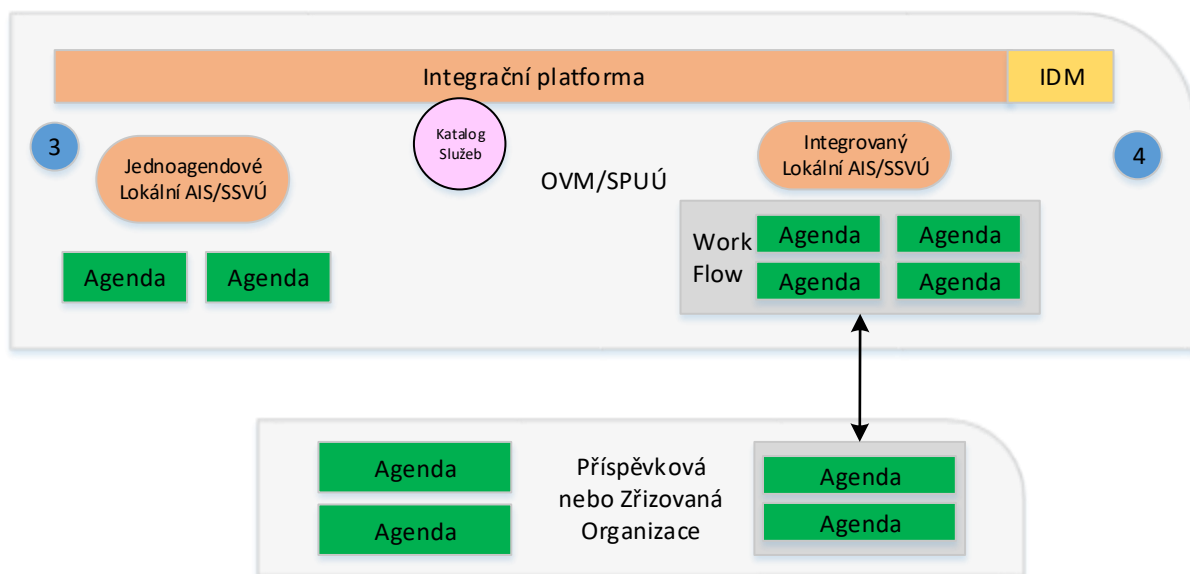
Integrační platforma

IDM

3

Katalog Služeb

Jednoagendové Lokální AIS/SSVÚ

OVM/SPUÚ

Integrovaný Lokální AIS/SSVÚ

4

Agenda

Agenda

Work Flow

Agenda

Agenda

Agenda

Agenda

Agenda

Agenda

Příspěvková nebo Zřizovaná Organizace

Agenda

Agenda